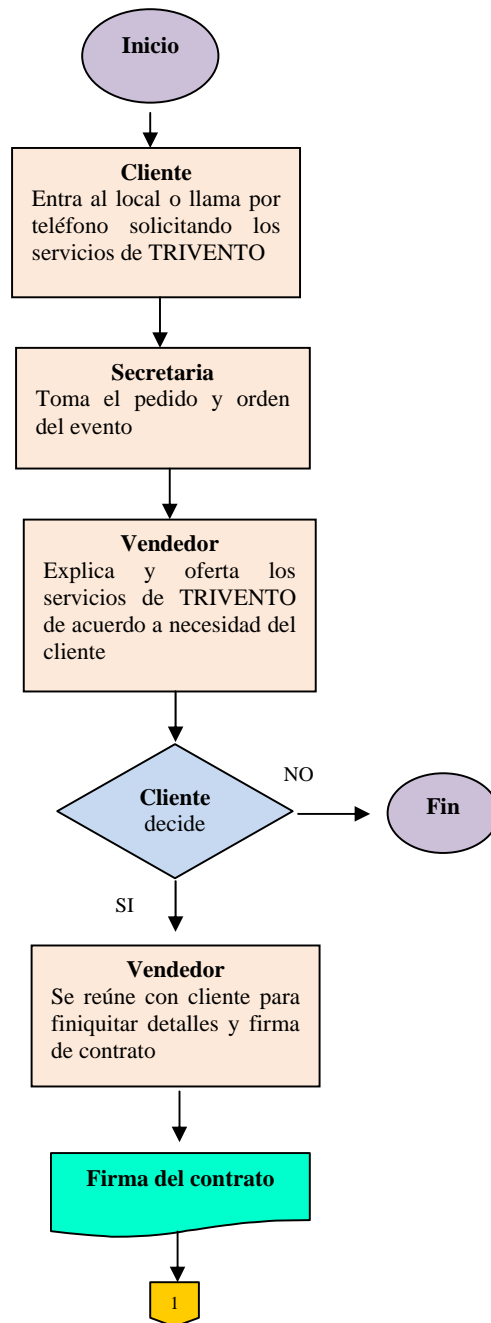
Inicio

Cliente
Entra al local o llama por teléfono solicitando los servicios de TRIVENTO

Secretaria
Toma el pedido y orden del evento

Vendedor
Explica y oferta los servicios de TRIVENTO de acuerdo a necesidad del cliente

NO

Cliente
decide

Fin

SI

Vendedor
Se reúne con cliente para finiquitar detalles y firma de contrato

Firma del contrato

1